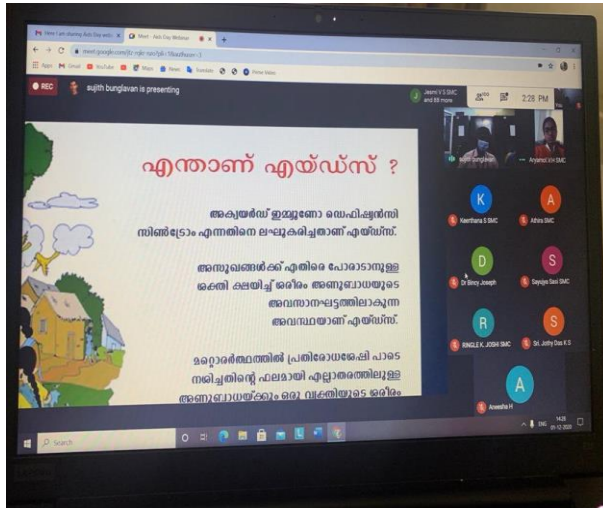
Here I am sharing Aids Day webi... × Meet - Aids Day Webinar × +

meet.google.com/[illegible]

Apps Gmail YouTube Maps News Translate Prime Video

REC sujith bunglavan is presenting

Jeami V S SMC and 88 more

2:28 PM

എന്താണ് എയ്ഡ്സ് ?

അക്വയർഡ് ഇമ്മ്യൂണോ ഡെഫിഷ്യൻസി സിൻഡ്രോം എന്നതിനെ ലഘൂകരിച്ചതാണ് എയ്ഡ്സ്.

അസുഖങ്ങൾക്ക് എതിരെ പോരാടാനുള്ള ശക്തി ക്ഷയിച്ച് ശരീരം അണുബാധയുടെ അവസാനഘട്ടത്തിലാകുന്ന അവസ്ഥയാണ് എയ്ഡ്സ്.

മറ്റൊരർത്ഥത്തിൽ പ്രതിരോധശേഷി പാടെ നശിച്ചതിന്റെ ഫലമായി എല്ലാതരത്തിലുള്ള അണുബാധയ്ക്കും ഒരു വ്യക്തിയുടെ ശരീരം

sujith bunglavan

Aryamol J M SMC

K Keerthana S SMC

A Athira SMC

D Dr Bincy Joseph

S Sayujya Sasi SMC

R RINGLE K. JOSH SMC

S Sri. Jothy Das K S

A Aswatha H

Search

ENG 14:28 01-12-2020